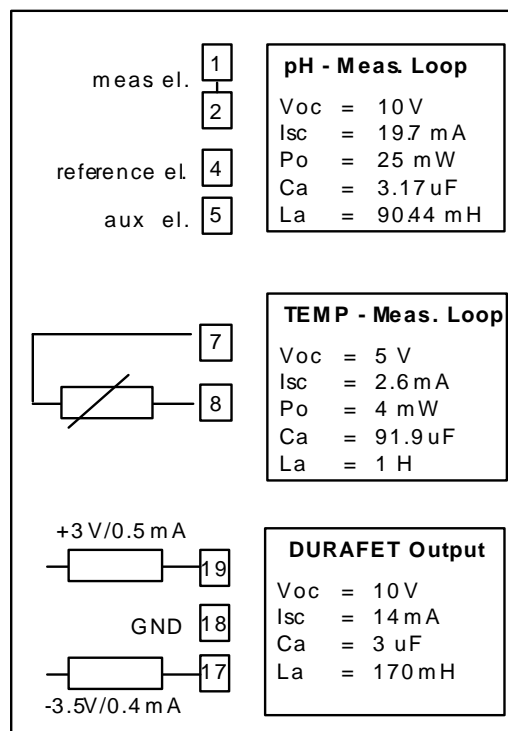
meas el. 1

2

reference el. 4

aux el. 5

**pH - Meas. Loop**

Voc = 10 V
Isc = 19.7 mA
Po = 25 mW
Ca = 3.17 uF
La = 90.44 mH

7

8

**TEMP - Meas. Loop**

Voc = 5 V
Isc = 2.6 mA
Po = 4 mW
Ca = 91.9 uF
La = 1 H

+3 V/0.5 mA 19

GND 18

17
-3.5V/0.4 mA

**DURAFET Output**

Voc = 10 V
Isc = 14 mA
Ca = 3 uF
La = 170 mH